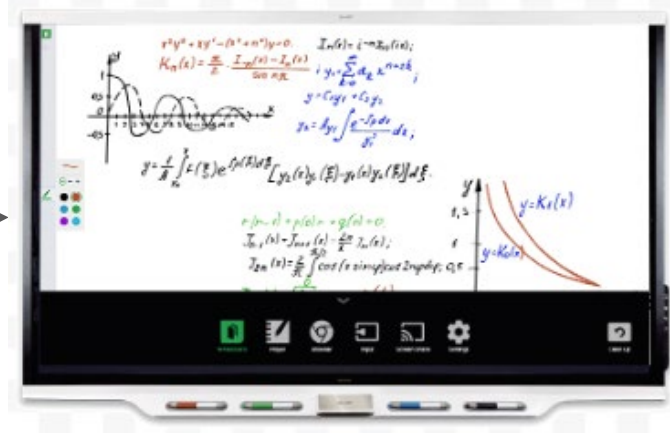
$x^2y'' + xy' - (x^2+n^2)y = 0$
$K_n(x) = \frac{\pi}{2} \cdot \frac{I_{-n}(x) - I_n(x)}{\sin n\pi}$
$I_n(x) = i^{-n} J_n(ix)$;
$y_1 = \sum_{k=0} a_k x^{n+2k}$,
$y = C_1y_1 + C_2y_2$
$y_2 = Ay_1 \int \frac{e^{-\int p\,dx}}{y_1^2} dx$,
$y = \frac{1}{B} \int_{x_0}^{x} f(\xi) e^{\int p(\xi) d\xi} [y_2(x)y_1(\xi) - y_1(x)y_2(\xi)] d\xi$.
$y''(x) + p(x)y' + q(x)y = 0$
$J_{n-1}(x) - J_{n+1}(x) = \frac{2n}{x} J_n(x)$;
$J_{2n}(x) = \frac{2}{\pi} \int_0^{\frac{\pi}{2}} \cos(x \sin\varphi) \cos 2n\varphi \, d\varphi$; 0,5
y
1,5
1
$y = K_1(x)$
$y = K_0(x)$
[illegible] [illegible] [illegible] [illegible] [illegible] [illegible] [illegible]